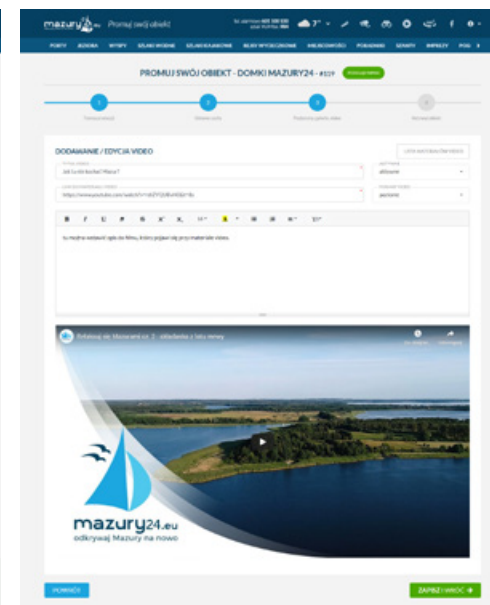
mazury24.eu Promuj swój obiekt

PORTY JEZIORA WYSPY SZLAKI WODNE SZLAKI KAJAKOWE REJSY WYCIECZKOWE MIEJSCOWOŚCI PORADNIKI SZANTY IMPREZY

PROMUJ SWÓJ OBIEKT - DOMKI MAZURY24 - #119

1 2 3 4

DODAWANIE / EDYCJA VIDEO

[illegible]

Tu można wstawić opis do filmu, który pojawi się przy materiale video.

mazury24.eu
odkrywaj Mazury na nowo

POWRÓT

ZAPISZ I WRÓĆ